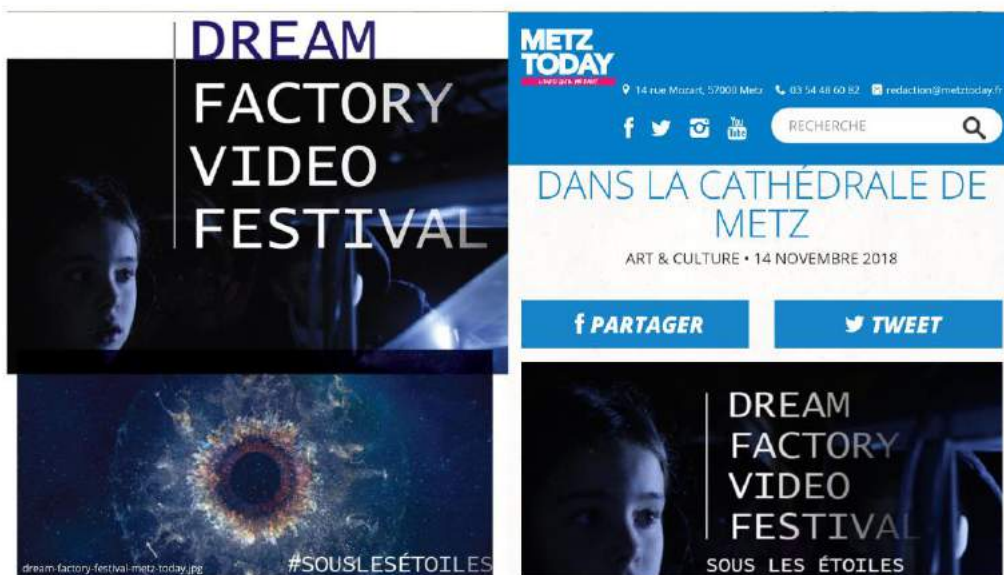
DREAM
FACTORY
VIDEO
FESTIVAL

dream-factory-festival-metz-today.jpg

#SOUSLESÉTOILES

METZ TODAY
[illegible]

14 rue Mozart, 57000 Metz 03 54 48 60 82 redaction@metztoday.fr

RECHERCHE

DANS LA CATHÉDRALE DE METZ

ART & CULTURE • 14 NOVEMBRE 2018

f PARTAGER

TWEET

DREAM
FACTORY
VIDEO
FESTIVAL

SOUS LES ÉTOILES